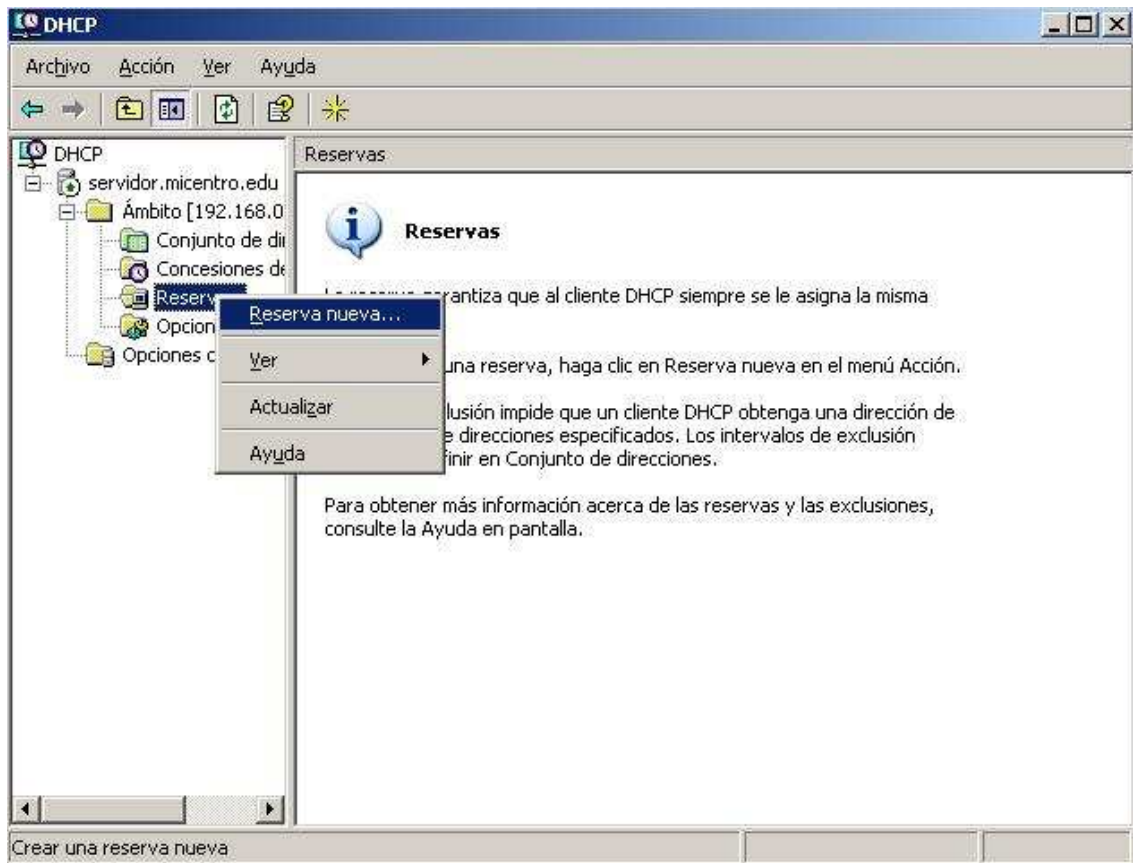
DHCP

Archivo Acción Ver Ayuda

DHCP
servidor.micentro.edu
Ámbito [192.168.0
Conjunto de di
Concesiones de
Reserv
Opcion
Opciones c

Reserva nueva...
Ver
Actualizar
Ayuda

Reservas

Reservas

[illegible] garantiza que al cliente DHCP siempre se le asigna la misma

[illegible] una reserva, haga clic en Reserva nueva en el menú Acción.

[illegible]lusión impide que un cliente DHCP obtenga una dirección de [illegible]e direcciones especificados. Los intervalos de exclusión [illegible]finir en Conjunto de direcciones.

Para obtener más información acerca de las reservas y las exclusiones, consulte la Ayuda en pantalla.

Crear una reserva nueva